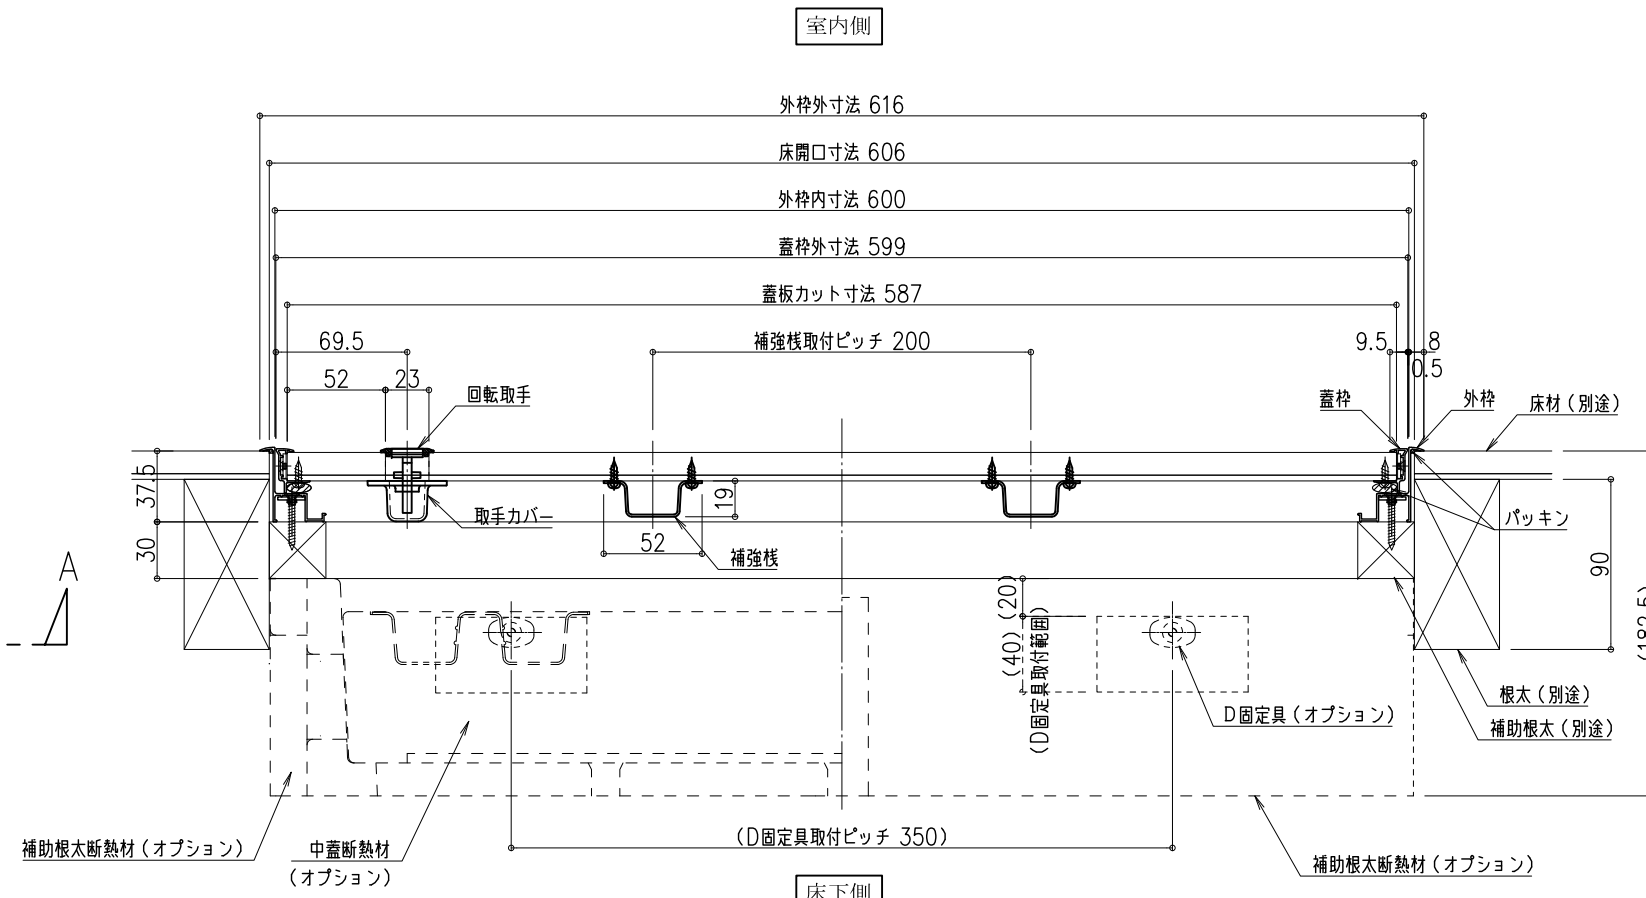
室内側

外枠外寸法 616

床開口寸法 606

外枠内寸法 600

蓋枠外寸法 599

蓋板カット寸法 587

69.5

52 23

補強桟取付ピッチ 200

9.5 8

0.5

回転取手

蓋枠

外枠

床材（別途）

37.5

30

19

取手カバー

52

補強桟

パッキン

90

(182.5)

A

(40) (20)

(D固定具取付範囲)

根太（別途）

D固定具（オプション）

補助根太（別途）

(D固定具取付ピッチ 350)

補助根太断熱材（オプション）

中蓋断熱材

（オプション）

補助根太断熱材（オプション）

床下側